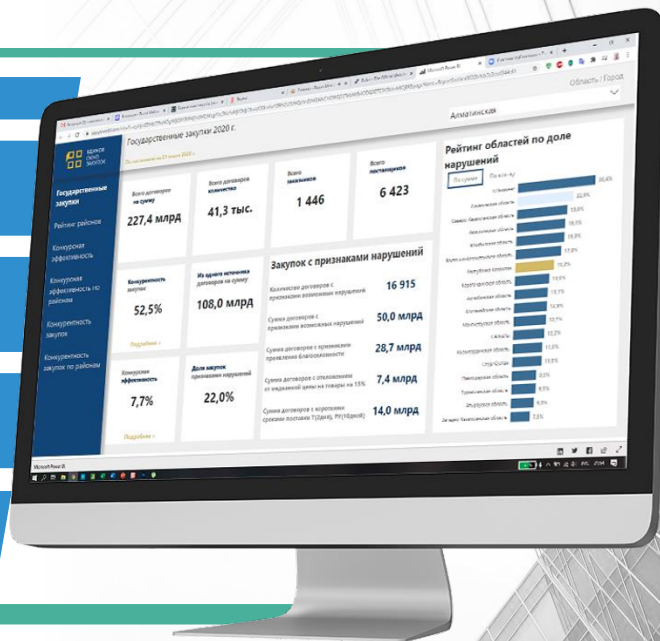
Область / Город

Алматинская

Государственные закупки 2020 г.

Государственные закупки

Рейтинг районов

Конкурсная эффективность

Конкурсная эффективность по районам

Конкурентность закупок

Конкурентность закупок по районам

Всего договоров на сумму

227,4 млрд

Всего договоров количество

41,3 тыс.

Всего заказчиков

1 446

Всего поставщиков

6 423

Конкурентность закупок

52,5%

Подробнее »

Из одного источника договоров на сумму

108,0 млрд

Конкурсная эффективность

7,7%

Подробнее »

Доля закупок признаками нарушений

22,0%

Закупок с признаками нарушений

Количество договоров с признаками возможных нарушений

16 915

Сумма договоров с признаками возможных нарушений

50,0 млрд

Сумма договоров с признаками нарушения благосклонности

28,7 млрд

Сумма договоров с отклонением от ожидаемой цены на товары на 15%

7,4 млрд

Сумма договоров с короткими сроками поставки ТРУ

14,0 млрд

Рейтинг областей по доле нарушений

По сумме

По кол-ву

Microsoft Power BI